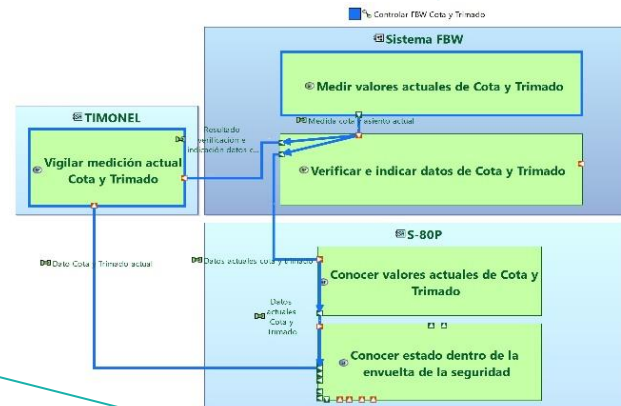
Controlar FBW Cota y Trimado

Sistema FBW

Medir valores actuales de Cota y Trimado

Medida cota y asiento actual

TIMONEL

Vigilar medición actual Cota y Trimado

Resultado verificación e indicación datos c...

Verificar e indicar datos de Cota y Trimado

S-80P

Dato Cota y Trimado actual

Datos actuales cota y Trimado

Conocer valores actuales de Cota y Trimado

Datos actuales Cota y Trimado

Conocer estado dentro de la envuelta de la seguridad